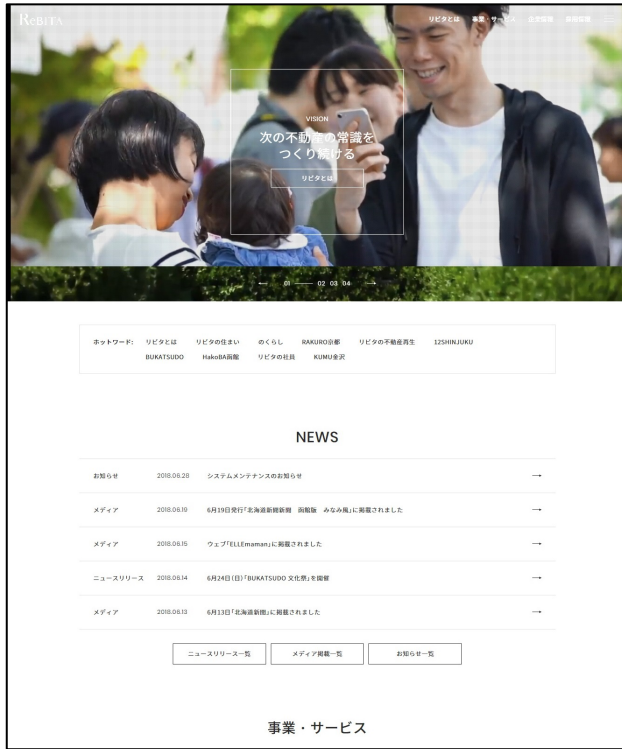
ReBITA

リビタとは　事業・サービス　企業情報　採用情報

VISION
次の不動産の常識を
つくり続ける

リビタとは

←　01 —— 02 03 04　→

ホットワード:　リビタとは　リビタの住まい　のくらし　RAKURO京都　リビタの不動産再生　12SHINJUKU　BUKATSUDO　HakoBA函館　リビタの社員　KUMU金沢

NEWS

| | | | |
|---|---|---|---|
| お知らせ | 2018.06.28 | システムメンテナンスのお知らせ | → |
| メディア | 2018.06.19 | 6月19日発行「北海道新聞新聞　函館版　みなみ風」に掲載されました | → |
| メディア | 2018.06.15 | ウェブ「ELLEmaman」に掲載されました | → |
| ニュースリリース | 2018.06.14 | 6月24日(日)「BUKATSUDO 文化祭」を開催 | → |
| メディア | 2018.06.13 | 6月13日「北海道新聞」に掲載されました | → |

ニュースリリース一覧　メディア掲載一覧　お知らせ一覧

事業・サービス